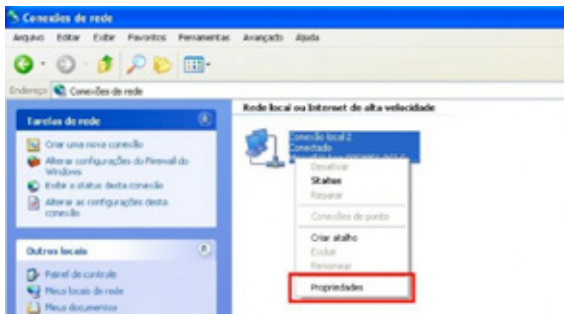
Conexões de rede

Arquivo Editar Exibir Favoritos Ferramentas Avançado Ajuda

Endereço Conexões de rede

Tarefas de rede

Criar uma nova conexão

Alterar configurações do Firewall do Windows

Exibir o status desta conexão

Alterar as configurações desta conexão

Outros locais

Painel de controle

Meus locais de rede

Meus documentos

Rede local ou Internet de alta velocidade

Conexão local 2
Conectado
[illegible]

Desativar
Status
Reparar
Conexões de ponte
Criar atalho
Excluir
Renomear
Propriedades